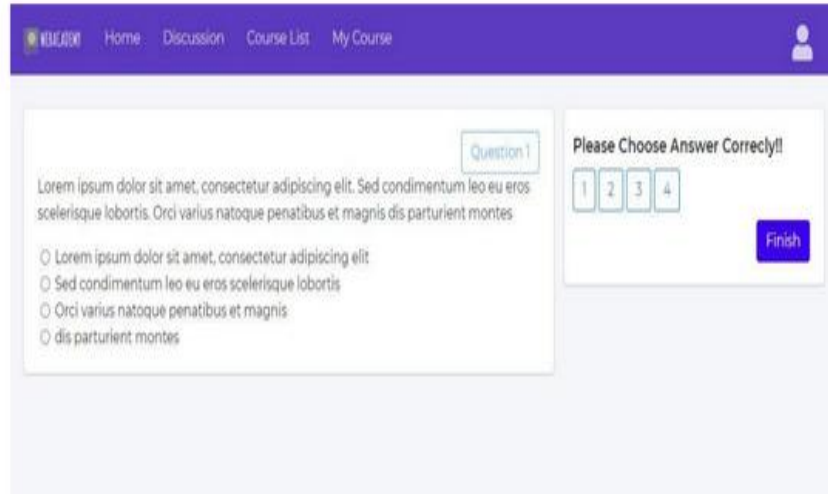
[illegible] Home Discussion Course List My Course

Question 1

Lorem ipsum dolor sit amet, consectetur adipiscing elit. Sed condimentum leo eu eros scelerisque lobortis. Orci varius natoque penatibus et magnis dis parturient montes

○ Lorem ipsum dolor sit amet, consectetur adipiscing elit
○ Sed condimentum leo eu eros scelerisque lobortis
○ Orci varius natoque penatibus et magnis
○ dis parturient montes

Please Choose Answer Correcly!!

1 2 3 4

Finish